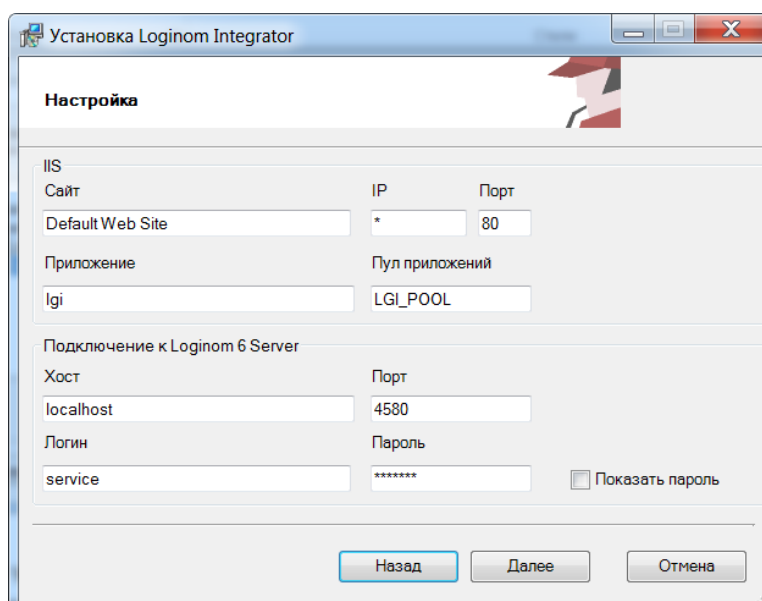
Установка Loginom Integrator

Настройка

IIS
Сайт
Default Web Site
IP
*
Порт
80
Приложение
lgi
Пул приложений
LGI_POOL

Подключение к Loginom 6 Server
Хост
localhost
Порт
4580
Логин
service
Пароль
*******
Показать пароль

Назад
Далее
Отмена